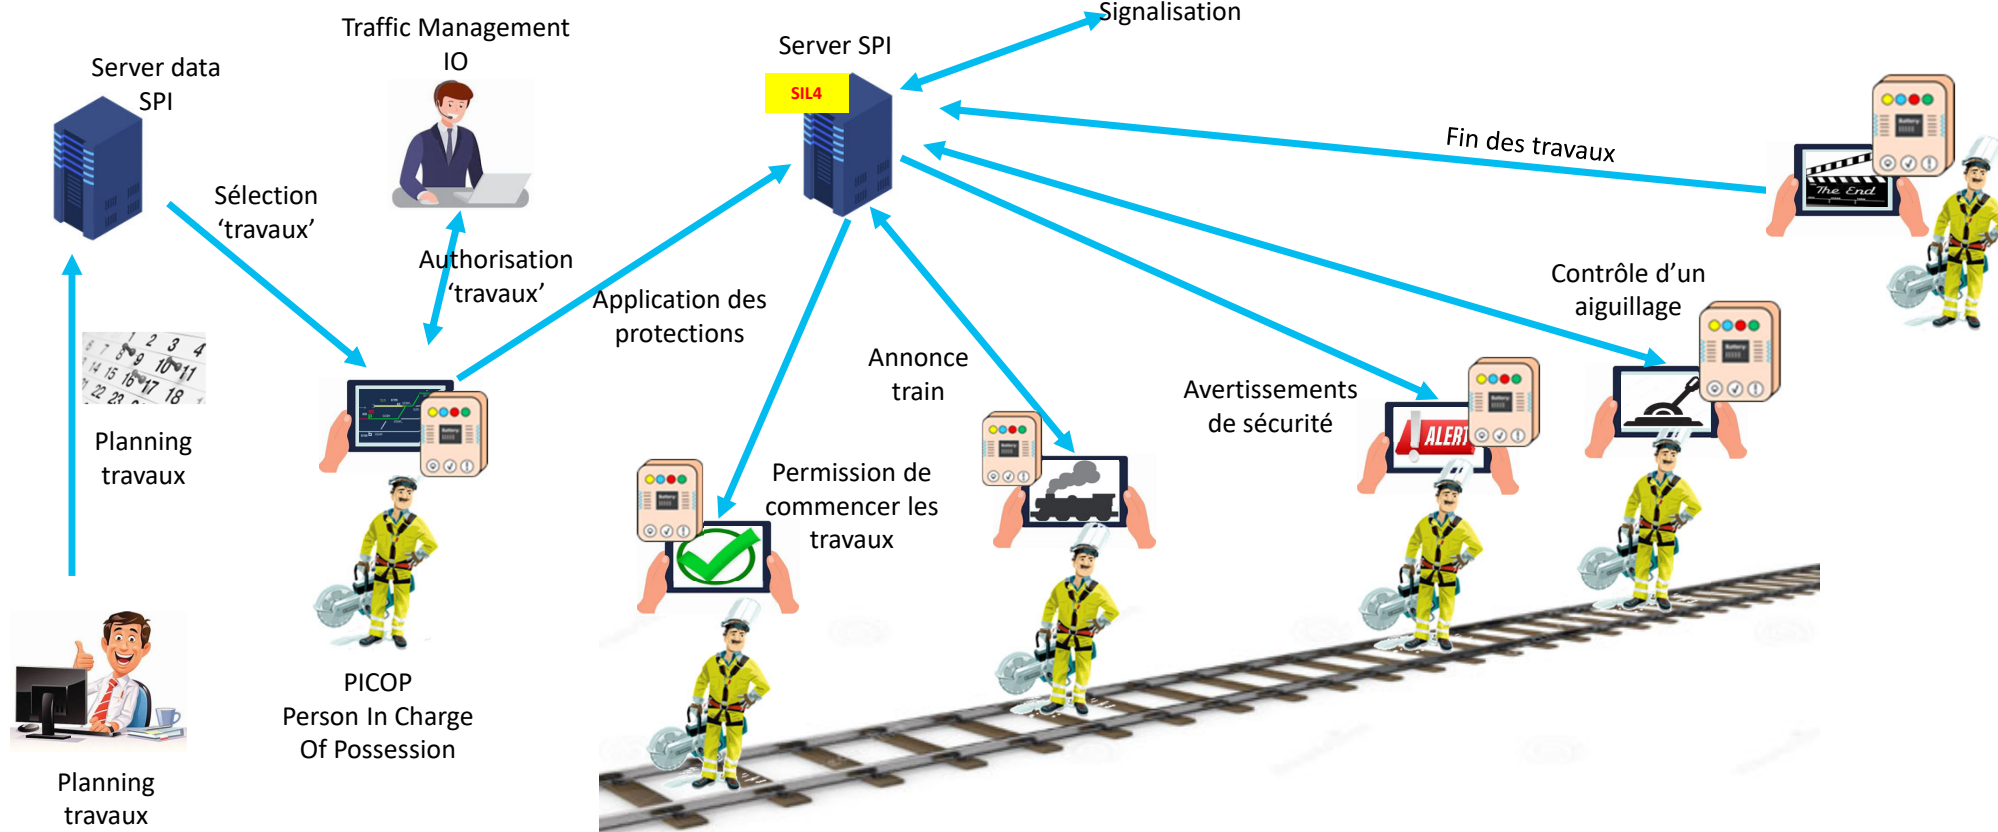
Traffic Management IO

Server data SPI

Server SPI

SIL4

Signalisation

Fin des travaux

The End

Sélection 'travaux'

Authorisation 'travaux'

Application des protections

Contrôle d'un aiguillage

Annonce train

Avertissements de sécurité

ALERT

Planning travaux

Permission de commencer les travaux

PICOP
Person In Charge
Of Possession

Planning travaux